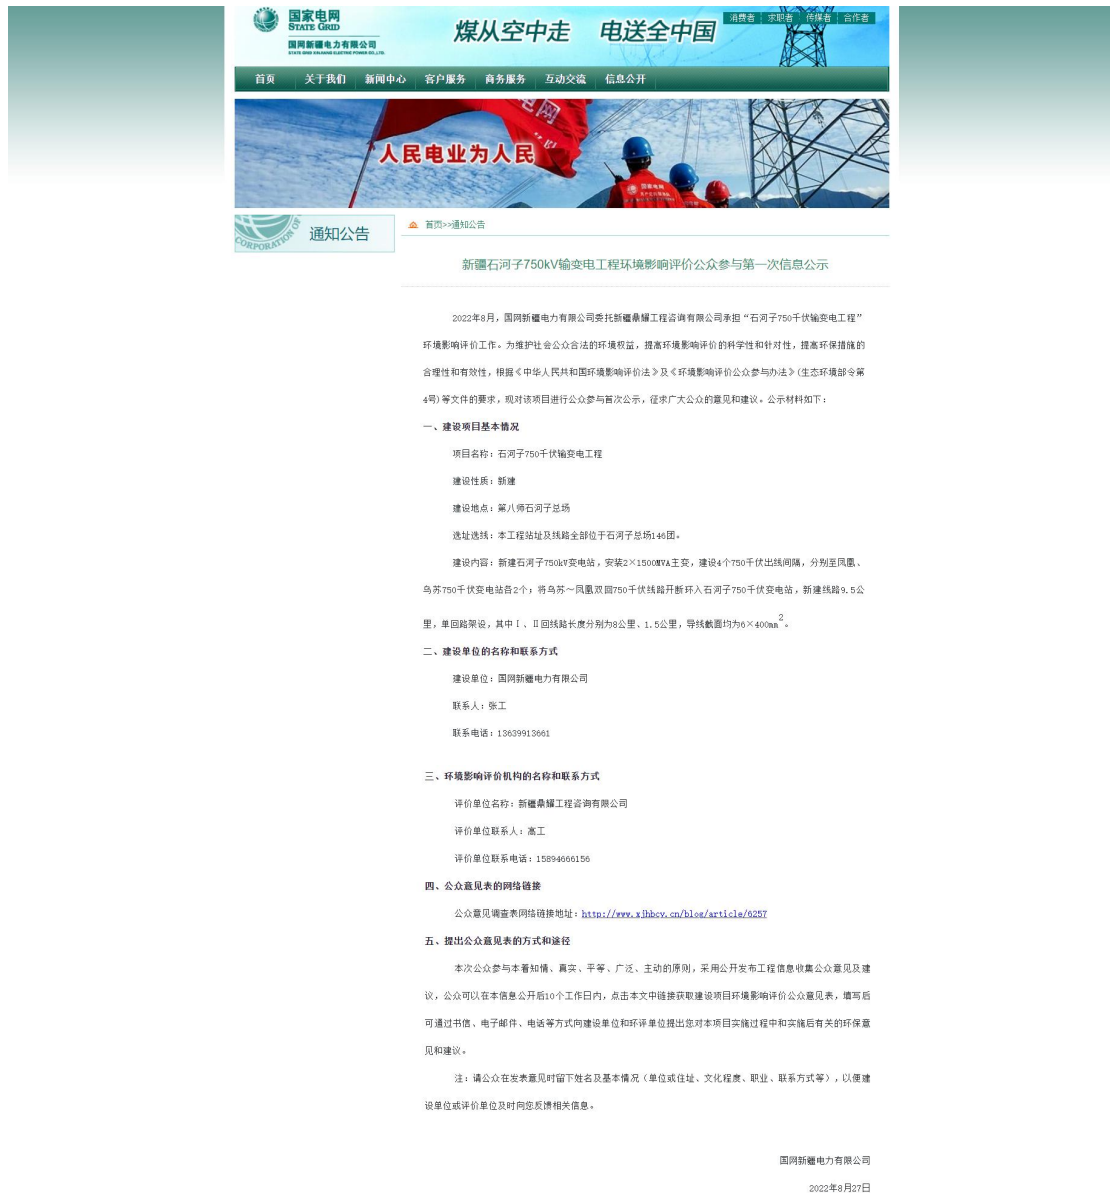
国家电网
STATE GRID
国网新疆电力有限公司
STATE GRID XINJIANG ELECTRIC POWER CO.,LTD.

煤从空中走 电送全中国

消费者 | 求职者 | 传媒者 | 合作者

首页 关于我们 新闻中心 客户服务 商务服务 互动交流 信息公开

人民电业为人民

CORPORATION OF 通知公告

首页>>通知公告

新疆石河子750kV输变电工程环境影响评价公众参与第一次信息公示

2022年8月，国网新疆电力有限公司委托新疆鼎耀工程咨询有限公司承担“石河子750千伏输变电工程”环境影响评价工作。为维护社会公众合法的环境权益，提高环境影响评价的科学性和针对性，提高环保措施的合理性和有效性，根据《中华人民共和国环境影响评价法》及《环境影响评价公众参与办法》(生态环境部令第4号)等文件的要求，现对该项目进行公众参与首次公示，征求广大公众的意见和建议。公示材料如下：

一、建设项目基本情况

项目名称：石河子750千伏输变电工程

建设性质：新建

建设地点：第八师石河子总场

选址选线：本工程站址及线路全部位于石河子总场146团。

建设内容：新建石河子750kV变电站，安装2×1500MVA主变，建设4个750千伏出线间隔，分别至凤凰、乌苏750千伏变电站各2个；将乌苏～凤凰双回750千伏线路开断环入石河子750千伏变电站，新建线路9.5公里，单回路架设，其中Ⅰ、Ⅱ回线路长度分别为8公里、1.5公里，导线截面均为6×400mm$^2$。

二、建设单位的名称和联系方式

建设单位：国网新疆电力有限公司

联系人：张工

联系电话：13639913661

三、环境影响评价机构的名称和联系方式

评价单位名称：新疆鼎耀工程咨询有限公司

评价单位联系人：高工

评价单位联系电话：15894666156

四、公众意见表的网络链接

公众意见调查表网络链接地址：http://www.xjhbcy.cn/blog/article/6257

五、提出公众意见表的方式和途径

本次公众参与本着知情、真实、平等、广泛、主动的原则，采用公开发布工程信息收集公众意见及建议，公众可以在本信息公开后10个工作日内，点击本文中链接获取建设项目环境影响评价公众意见表，填写后可通过书信、电子邮件、电话等方式向建设单位和环评单位提出您对本项目实施过程中和实施后有关的环保意见和建议。

注：请公众在发表意见时留下姓名及基本情况（单位或住址、文化程度、职业、联系方式等），以便建设单位或评价单位及时向您反馈相关信息。

国网新疆电力有限公司

2022年8月27日